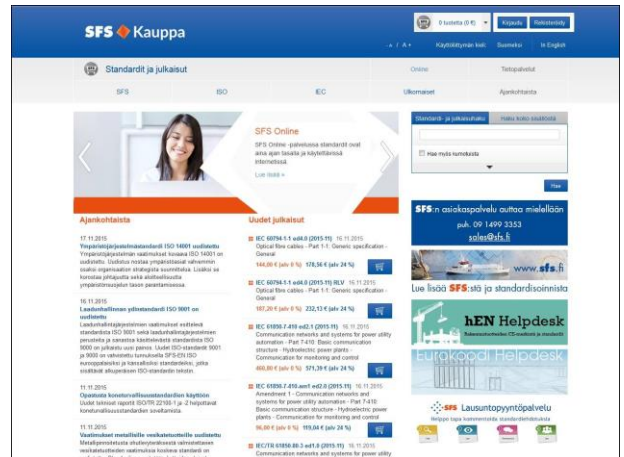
SFS Kauppa

0 tuotetta (0 €) Kirjaudu Rekisteröidy

A / A+ Käyttöliittymän kieli: Suomeksi In English

Standardit ja julkaisut

Online Tietopalvelut

SFS ISO IEC Ulkomaiset Ajankohtaista

SFS Online

SFS Online -palvelussa standardit ovat aina ajan tasalla ja käytettävissä internetissä.

Lue lisää »

Ajankohtaista

17.11.2015
Ympäristöjärjestelmästandardi ISO 14001 uudistettu
Ympäristöjärjestelmän vaatimukset kuvaava ISO 14001 on uudistettu. Uudistus nostaa ympäristöasiat vahvemmin osaksi organisaation strategista suunnittelua. Lisäksi se korostaa johtajuutta sekä elinkaariajattelua ympäristöasioiden hallinnassa.

16.11.2015
Laadunhallinnan yleisstandardi ISO 9001 on uudistettu
Laadunhallintajärjestelmien vaatimukset esittelevä standardista ISO 9001 sekä laadunhallintajärjestelmien perusteita ja sanastoa käsittelevästä standardista ISO 9000 on julkaistu uusi painos. Uudet ISO-standardit 9001 ja 9000 on vahvistettu tunnuksella SFS-EN ISO eurooppalaisiksi ja kansallisiksi standardeiksi, jotka sisältävät alkuperäisen ISO-standardin tekstin.

11.11.2015
Opastusta konetuvallisuusstandardien käyttöön
Uudet tekniset raportit ISO/TR 22100-1 ja -2 helpottavat konetuvallisuusstandardien soveltamista.

10.11.2015
Vaatimukset metallisille veikateitotuotteille uudistettu
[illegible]

Uudet julkaisut

IEC 60794-1-1 ed4.0 (2015-11) 16.11.2015
Optical fibre cables - Part 1-1: Generic specification - General
144,00 € (alv 0 %) 178,56 € (alv 24 %)

IEC 60794-1-1 ed4.0 (2015-11) RLV 16.11.2015
Optical fibre cables - Part 1-1: Generic specification - General
187,20 € (alv 0 %) 232,13 € (alv 24 %)

IEC 61850-7-410 ed2.1 (2015-11) 16.11.2015
Communication networks and systems for power utility automation - Part 7-410: Basic communication structure - Hydroelectric power plants - Communication for monitoring and control
460,80 € (alv 0 %) 571,39 € (alv 24 %)

IEC 61850-7-410 amd1 ed2.0 (2015-11) 16.11.2015
Amendment 1 - Communication networks and systems for power utility automation - Part 7-410: Basic communication structure - Hydroelectric power plants - Communication for monitoring and control
96,00 € (alv 0 %) 119,04 € (alv 24 %)

IEC/TR 61850-80-3 ed1.0 (2015-11) 16.11.2015
Communication networks and systems for power utility automation

Standardi- ja julkaisuhaku Haku koko sivustosta

Hae myös numeroista

Hae

SFS:n asiakaspalvelu auttaa mielellään
puh. 09 1499 3353
sales@sfs.fi

www.sfs.fi
Lue lisää SFS:stä ja standardisoinnista

hEN Helpdesk
Rakennustuotteiden CE-merkintä ja standardit

Eurokoodi Helpdesk

SFS Lausuntopyyntöpalvelu
Helppo tapa kommentoida standardiehdotuksia